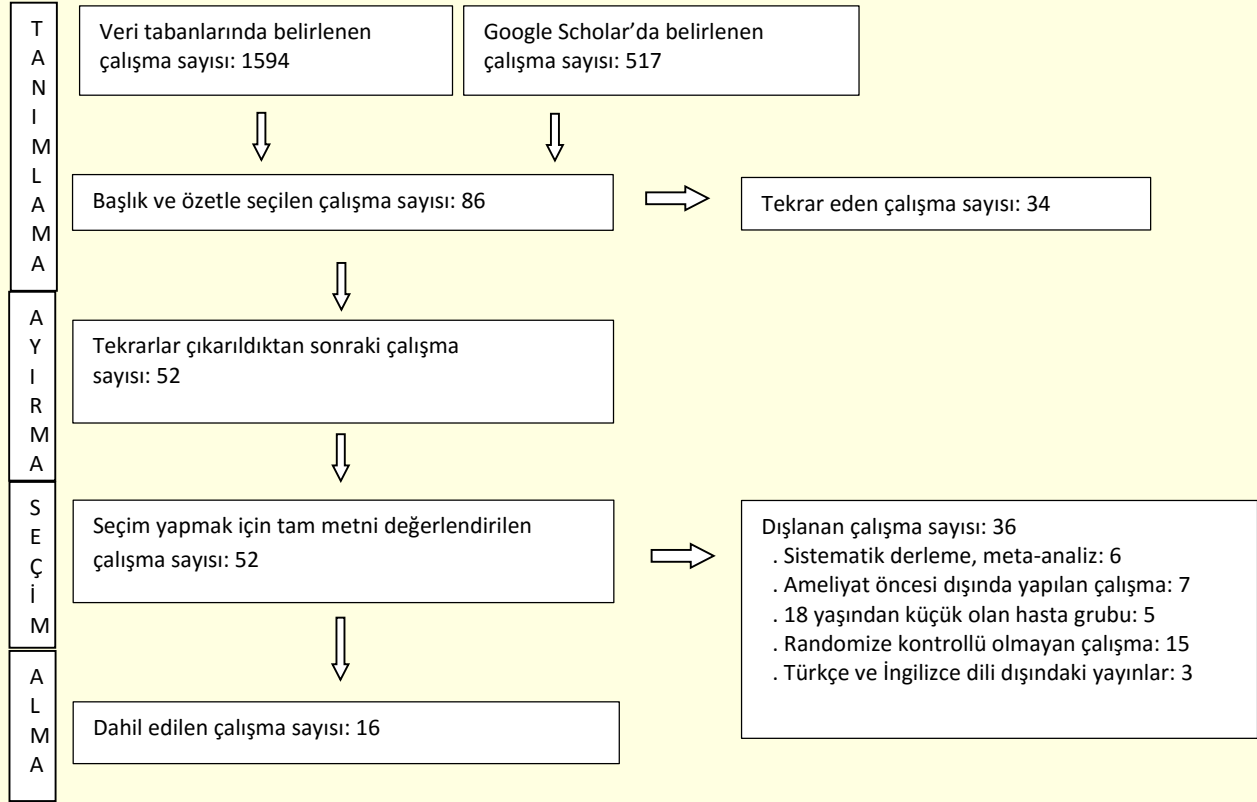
TANIMLAMA

Veri tabanlarında belirlenen çalışma sayısı: 1594

Google Scholar'da belirlenen çalışma sayısı: 517

Başlık ve özetle seçilen çalışma sayısı: 86

Tekrar eden çalışma sayısı: 34

AYIRMA

Tekrarlar çıkarıldıktan sonraki çalışma sayısı: 52

SEÇİM

Seçim yapmak için tam metni değerlendirilen çalışma sayısı: 52

Dışlanan çalışma sayısı: 36
. Sistematik derleme, meta-analiz: 6
. Ameliyat öncesi dışında yapılan çalışma: 7
. 18 yaşından küçük olan hasta grubu: 5
. Randomize kontrollü olmayan çalışma: 15
. Türkçe ve İngilizce dili dışındaki yayınlar: 3

ALMA

Dahil edilen çalışma sayısı: 16